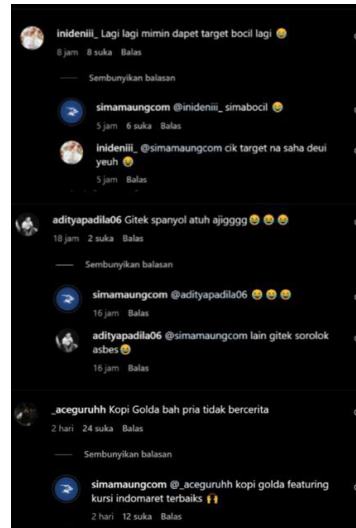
inideniii_ Lagi lagi mimin dapet target bocil lagi 😀
8 jam 8 suka Balas

Sembunyikan balasan

simamaungcom @inideniii_ simabocil 😀
5 jam 6 suka Balas

inideniii_ @simamaungcom cik target na saha deui yeuh 😀
5 jam Balas

adityapadila06 Gitek spanyol atuh ajigggg 😂😂😂
18 jam 2 suka Balas

Sembunyikan balasan

simamaungcom @adityapadila06 😂😂😂
16 jam Balas

adityapadila06 @simamaungcom lain gitek sorolok asbes 😂
16 jam Balas

_aceguruhh Kopi Golda bah pria tidak bercerita
2 hari 24 suka Balas

Sembunyikan balasan

simamaungcom @_aceguruhh kopi golda featuring kursi indomaret terbaiks 🙌
2 hari 12 suka Balas